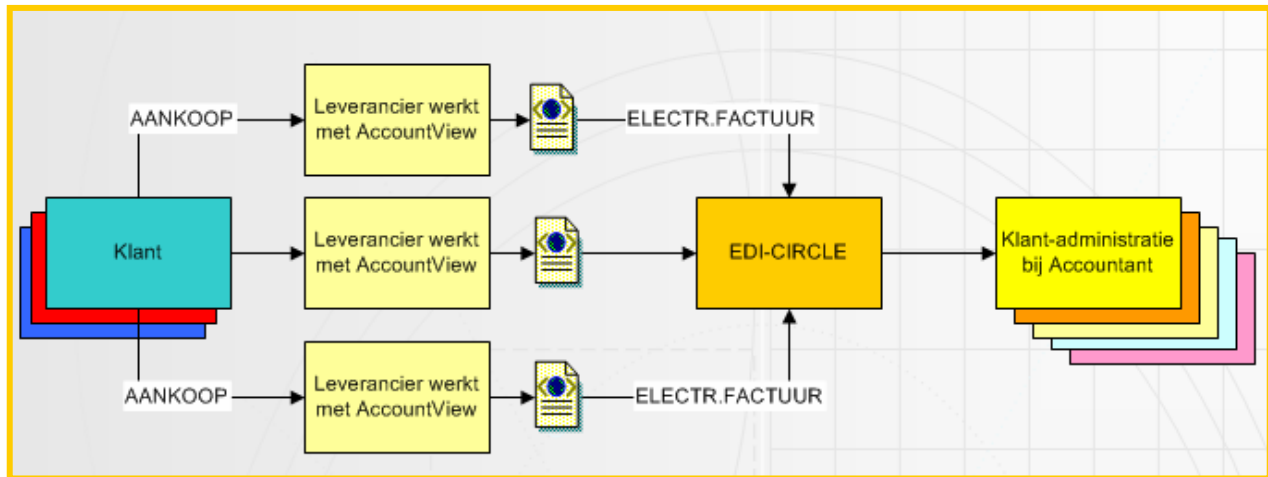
AANKOOP

Leverancier werkt met AccountView

ELECTR.FACTUUR

Klant

Leverancier werkt met AccountView

EDI-CIRCLE

Klant-administratie bij Accountant

AANKOOP

Leverancier werkt met AccountView

ELECTR.FACTUUR